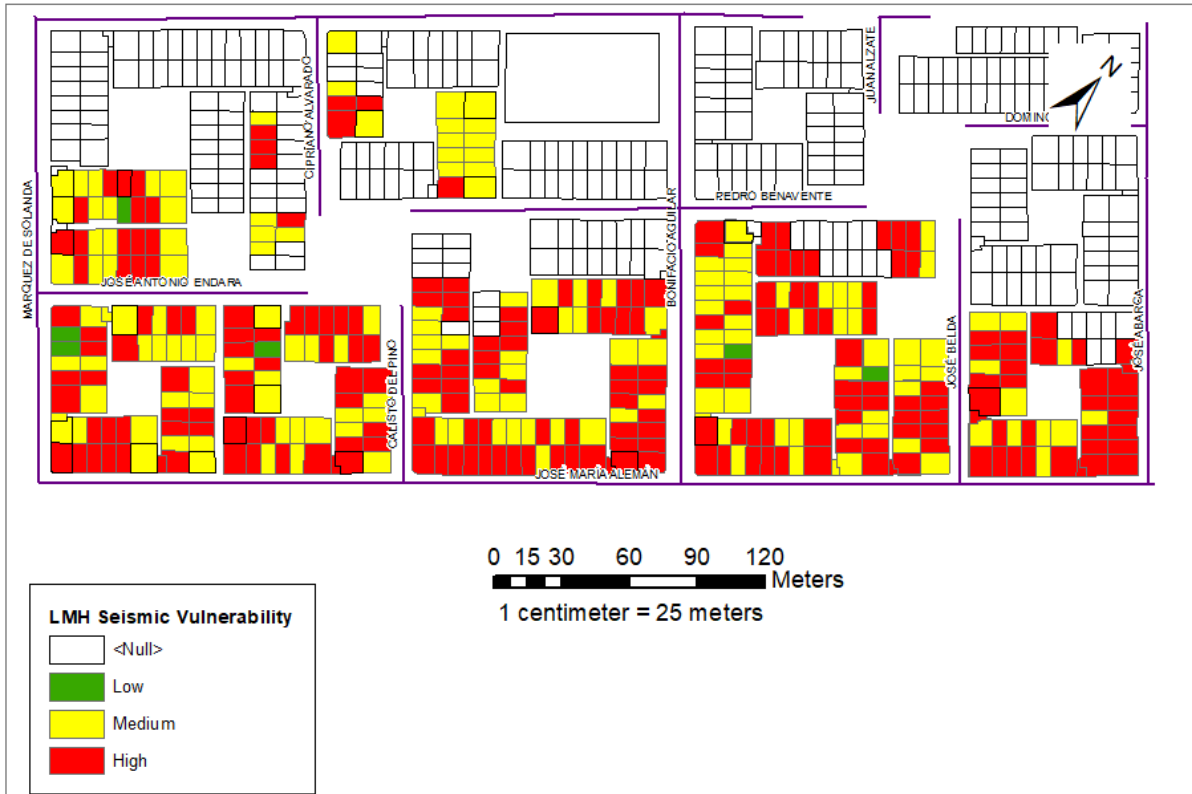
MARQUEZ DE SOLANDA

CIPRIANO ALVARADO

JOSE ANTONIO ENDARA

CALISTO DEL PINO

BONIFACIO AGUILAR

PEDRO BENAVENTE

JUAN ALZATE

DOMING

N

JOSÉ MARÍA ALEMÁN

JOSÉ BELDA

JOSÉ ABARCA

0 15 30 60 90 120
Meters

1 centimeter = 25 meters

LMH Seismic Vulnerability

<Null>

Low

Medium

High